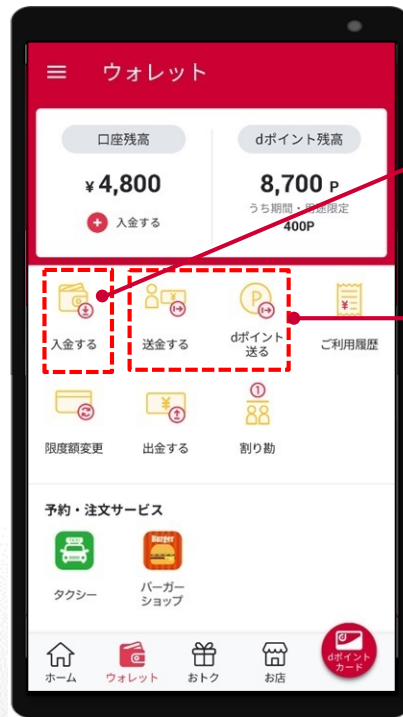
ウォレット

口座残高
¥4,800
入金する

dポイント残高
8,700 P
うち期間・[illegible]限定
400P

入金する
送金する
dポイント送る
ご利用履歴
限度額変更
出金する
割り勘

予約・注文サービス
TAXI
タクシー
Burger
バーガーショップ

ホーム
ウォレット
おトク
お店
dポイントカード